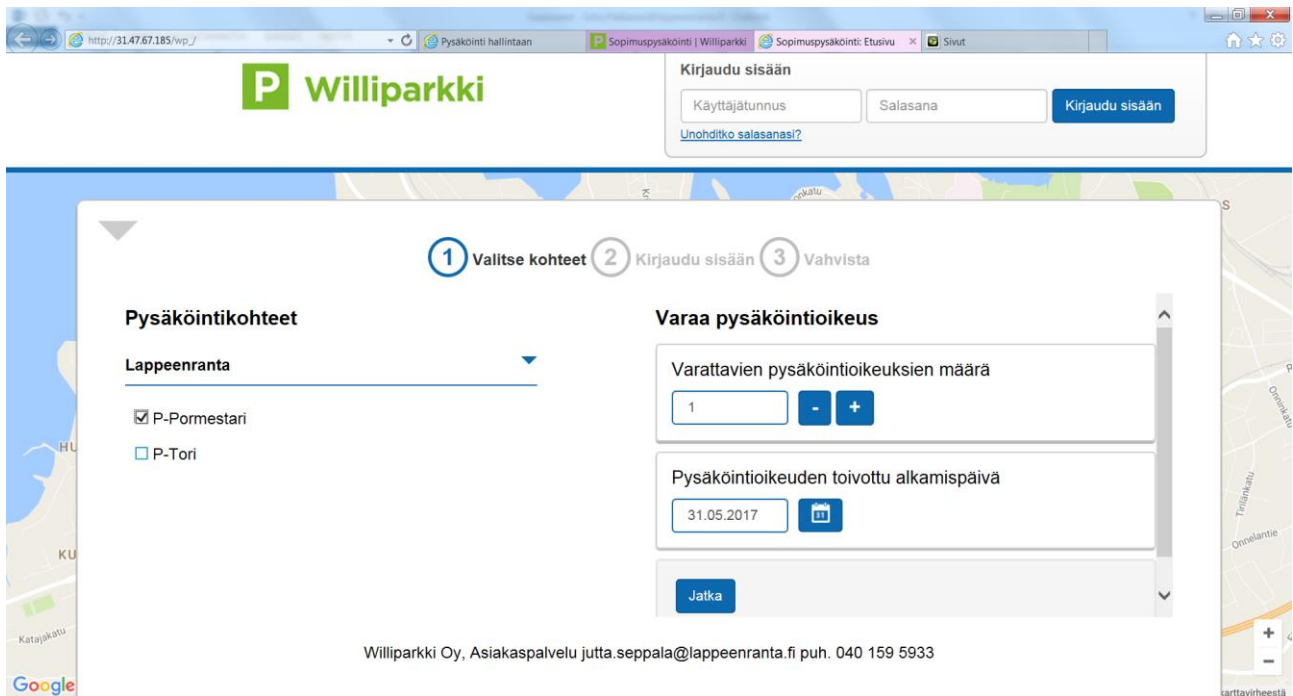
http://31.47.67.185/wp_/
Pysäköinti hallintaan
Sopimuspysäköinti | Williparkki
Sopimuspysäköinti: Etusivu
Sivut

P Williparkki

Kirjaudu sisään
Käyttäjätunnus
Salasana
Kirjaudu sisään
Unohditko salasanasi?

1 Valitse kohteet 2 Kirjaudu sisään 3 Vahvista

Pysäköintikohteet
Lappeenranta
☑ P-Pormestari
☐ P-Tori

Varaa pysäköintioikeus
Varattavien pysäköintioikeuksien määrä
1
-
+
Pysäköintioikeuden toivottu alkamispäivä
31.05.2017
Jatka

Williparkki Oy, Asiakaspalvelu jutta.seppala@lappeenranta.fi puh. 040 159 5933

Katajakatu
Onnelantie
Tirilänkatu
Google
karttavirheestä